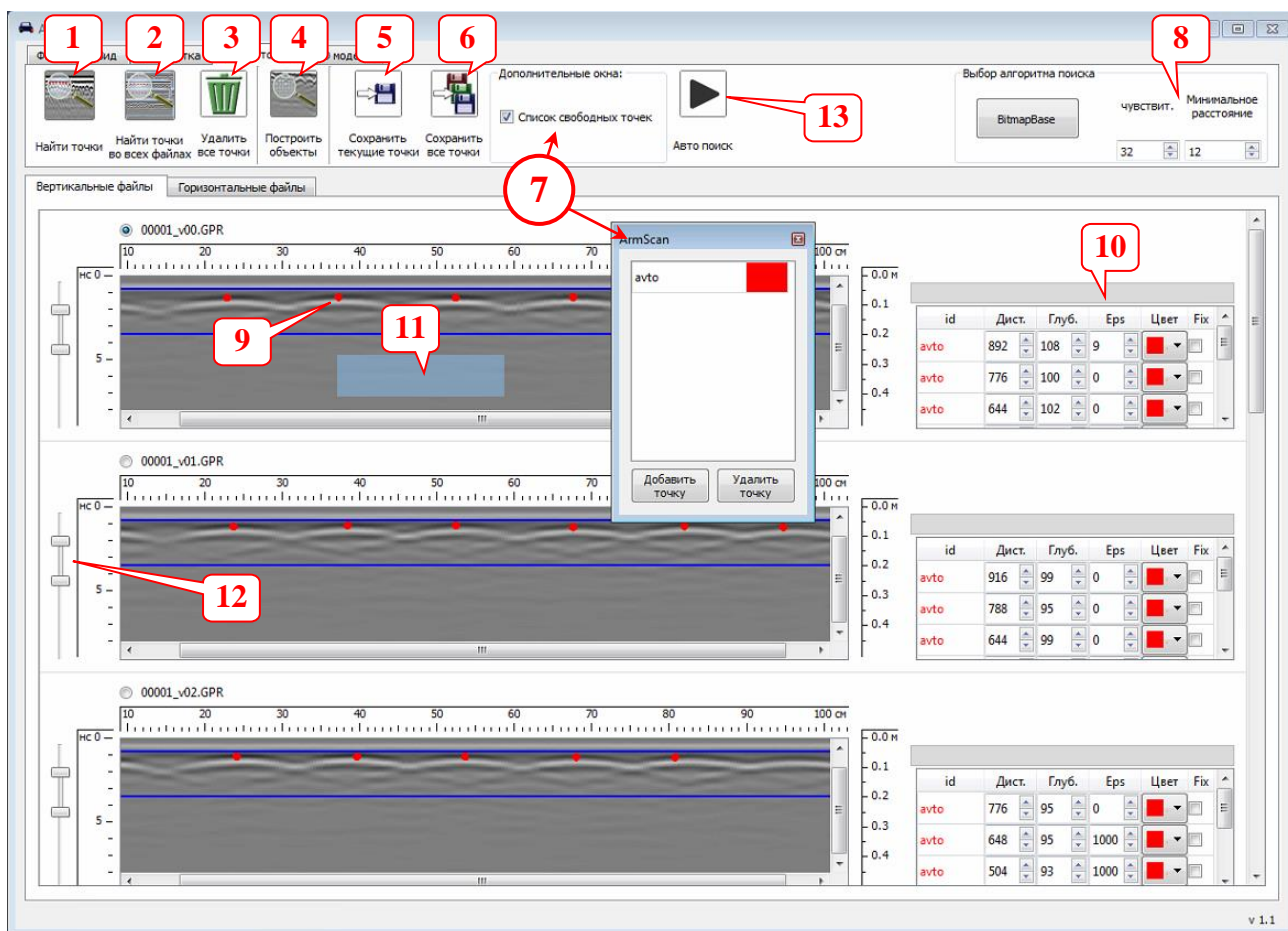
1 2 3 4 5 6

Ф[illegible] ид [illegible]тка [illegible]то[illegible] моде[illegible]

Найти точки

Найти точки во всех файлах

Удалить все точки

Построить объекты

Сохранить текущие точки

Сохранить все точки

Дополнительные окна:

Список свободных точек

Авто поиск

13

Выбор алгоритма поиска

BitmapBase

чувствит.

Минимальное расстояние

32

12

8

7

Вертикальные файлы

Горизонтальные файлы

00001_v00.GPR

10 20 30 40 50 60 100 см

нс 0

5

0.0 м
0.1
0.2
0.3
0.4

9

11

ArmScan

avto

Добавить точку

Удалить точку

10

| id | Дист. | Глуб. | Eps | Цвет | Fix |
|---|---|---|---|---|---|
| avto | 892 | 108 | 9 | | |
| avto | 776 | 100 | 0 | | |
| avto | 644 | 102 | 0 | | |

00001_v01.GPR

10 20 30 40 50 60 100 см

нс 0

5

0.0 м
0.1
0.2
0.3
0.4

12

| id | Дист. | Глуб. | Eps | Цвет | Fix |
|---|---|---|---|---|---|
| avto | 916 | 99 | 0 | | |
| avto | 788 | 95 | 0 | | |
| avto | 644 | 99 | 0 | | |

00001_v02.GPR

10 20 30 40 50 60 70 80 90 100 см

нс 0

5

0.0 м
0.1
0.2
0.3
0.4

| id | Дист. | Глуб. | Eps | Цвет | Fix |
|---|---|---|---|---|---|
| avto | 776 | 95 | 0 | | |
| avto | 648 | 95 | 1000 | | |
| avto | 504 | 93 | 1000 | | |

v 1.1